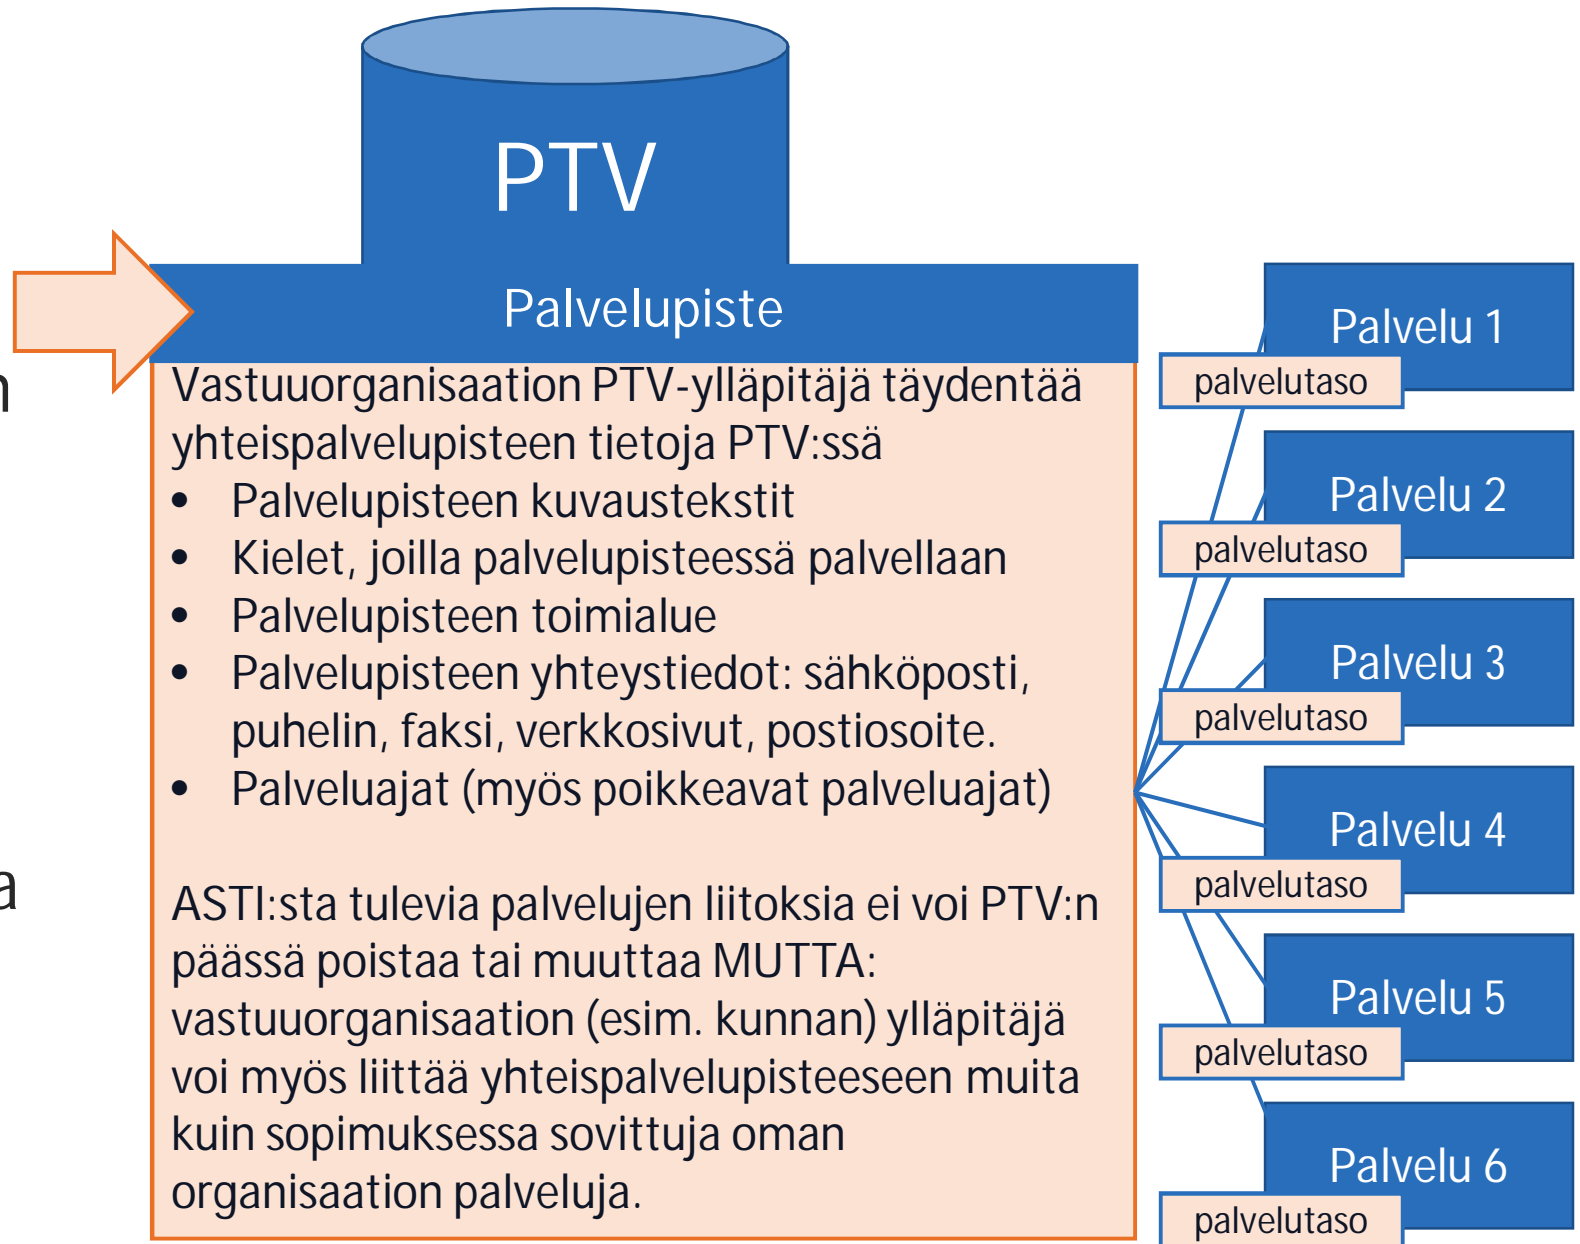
PTV

Palvelupiste

Vastuuorganisaation PTV-ylläpitäjä täydentää yhteispalvelupisteen tietoja PTV:ssä
- Palvelupisteen kuvaustekstit
- Kielet, joilla palvelupisteessä palvellaan
- Palvelupisteen toimialue
- Palvelupisteen yhteystiedot: sähköposti, puhelin, faksi, verkkosivut, postiosoite.
- Palveluajat (myös poikkeavat palveluajat)

ASTI:sta tulevia palvelujen liitoksia ei voi PTV:n päässä poistaa tai muuttaa MUTTA: vastuuorganisaation (esim. kunnan) ylläpitäjä voi myös liittää yhteispalvelupisteeseen muita kuin sopimuksessa sovittuja oman organisaation palveluja.

Palvelu 1
palvelutaso
Palvelu 2
palvelutaso
Palvelu 3
palvelutaso
Palvelu 4
palvelutaso
Palvelu 5
palvelutaso
Palvelu 6
palvelutaso

n

a